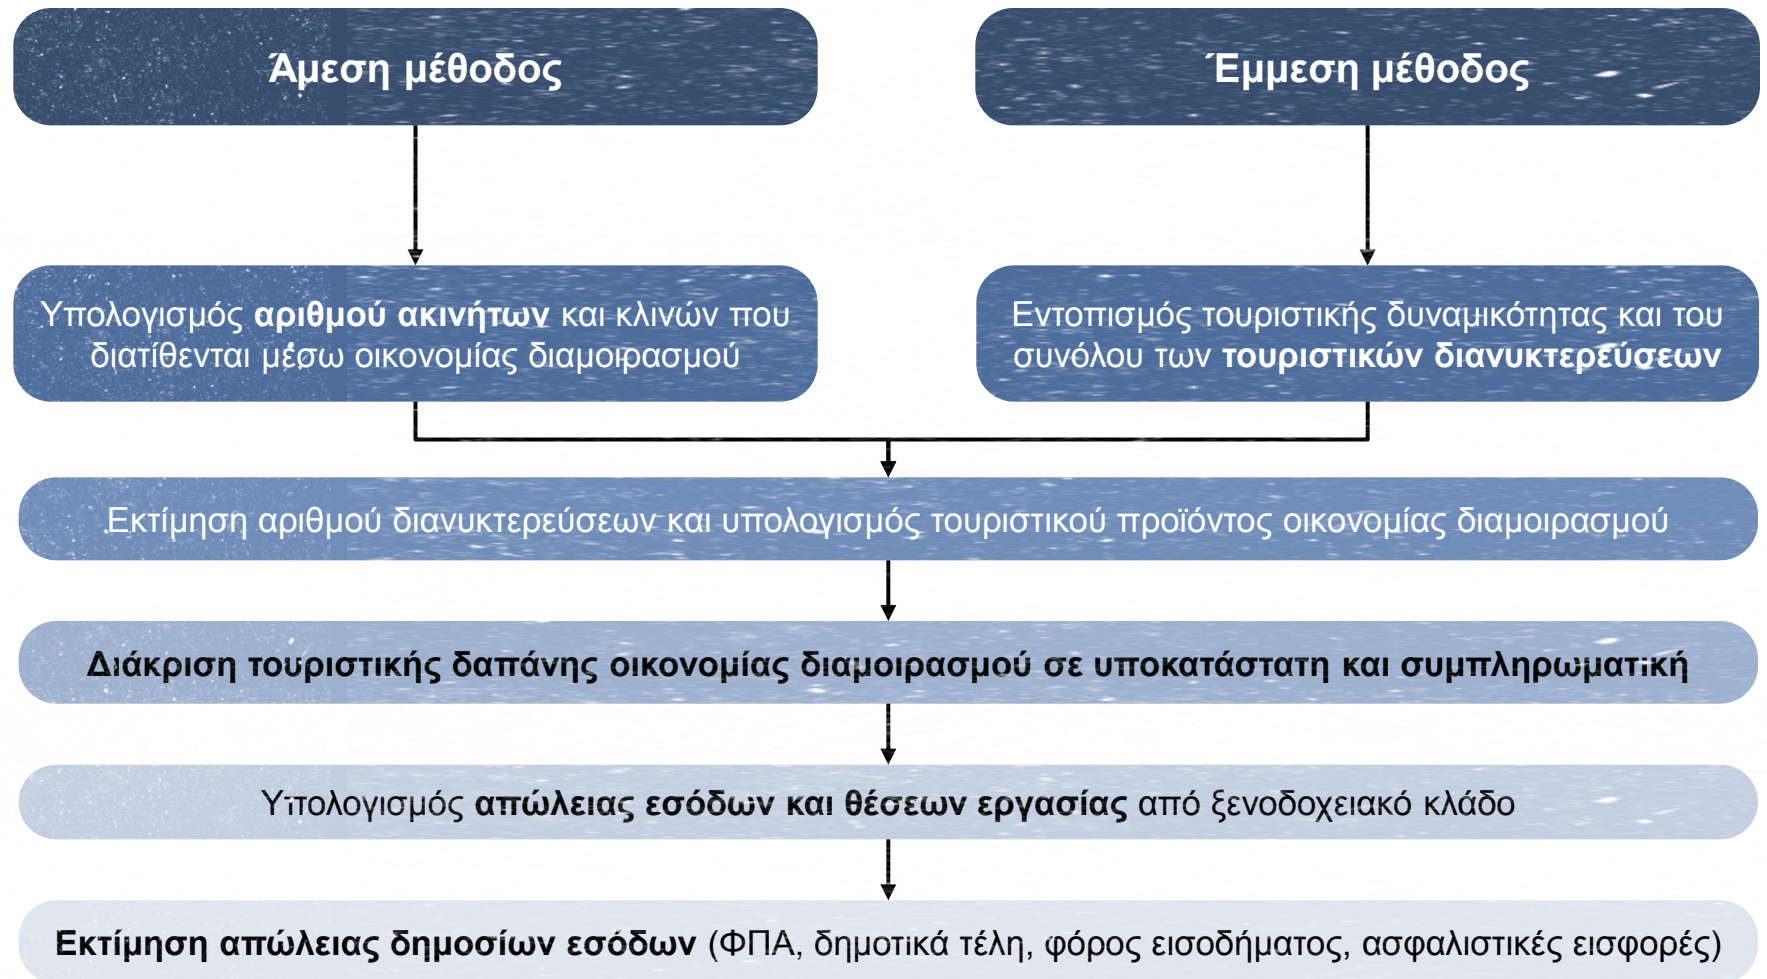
Άμεση μέθοδος

Έμμεση μέθοδος

Υπολογισμός **αριθμού ακινήτων** και κλινών που διατίθενται μέσω οικονομίας διαμοιρασμού

Εντοπισμός τουριστικής δυναμικότητας και του συνόλου των **τουριστικών διανυκτερεύσεων**

Εκτίμηση αριθμού διανυκτερεύσεων και υπολογισμός τουριστικού προϊόντος οικονομίας διαμοιρασμού

**Διάκριση τουριστικής δαπάνης οικονομίας διαμοιρασμού σε υποκατάστατη και συμπληρωματική**

Υπολογισμός **απώλειας εσόδων και θέσεων εργασίας** από ξενοδοχειακό κλάδο

**Εκτίμηση απώλειας δημοσίων εσόδων** (ΦΠΑ, δημοτικά τέλη, φόρος εισοδήματος, ασφαλιστικές εισφορές)